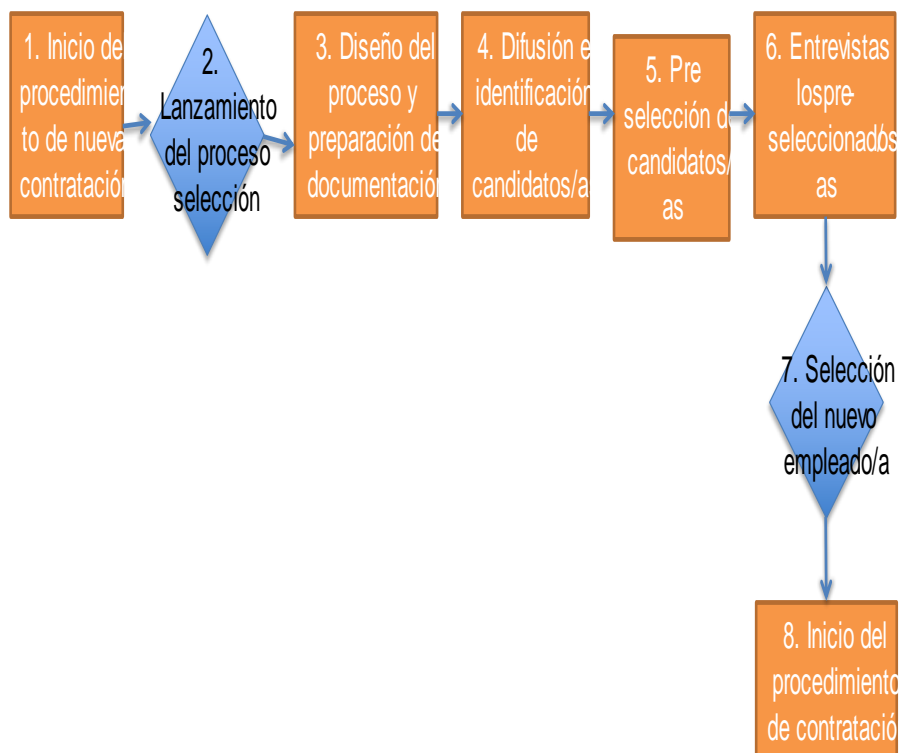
1. Inicio de procedimien to de nueva contratación

2. Lanzamiento del proceso selección

3. Diseño del proceso y preparación de documentación

4. Difusión e identificación de candidatos/a

5. Pre selección d candidatos/ as

6. Entrevistas lospre seleccionados as

7. Selección del nuevo empleado/a

8. Inicio del procedimiento de contratació